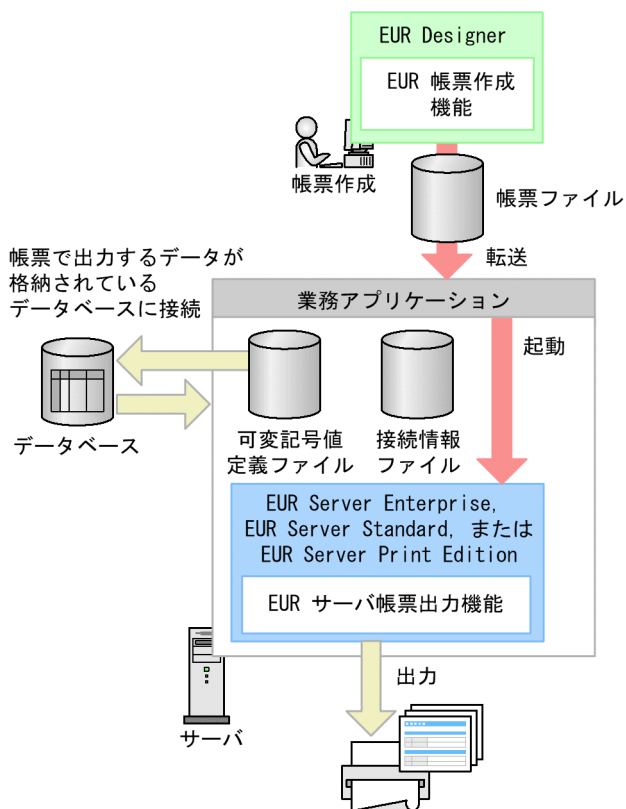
EUR Designer

EUR 帳票作成機能

帳票作成

帳票ファイル

転送

帳票で出力するデータが格納されているデータベースに接続

業務アプリケーション

起動

データベース

可変記号値定義ファイル

接続情報ファイル

EUR Server Enterprise, EUR Server Standard, または EUR Server Print Edition

EUR サーバ帳票出力機能

出力

サーバ